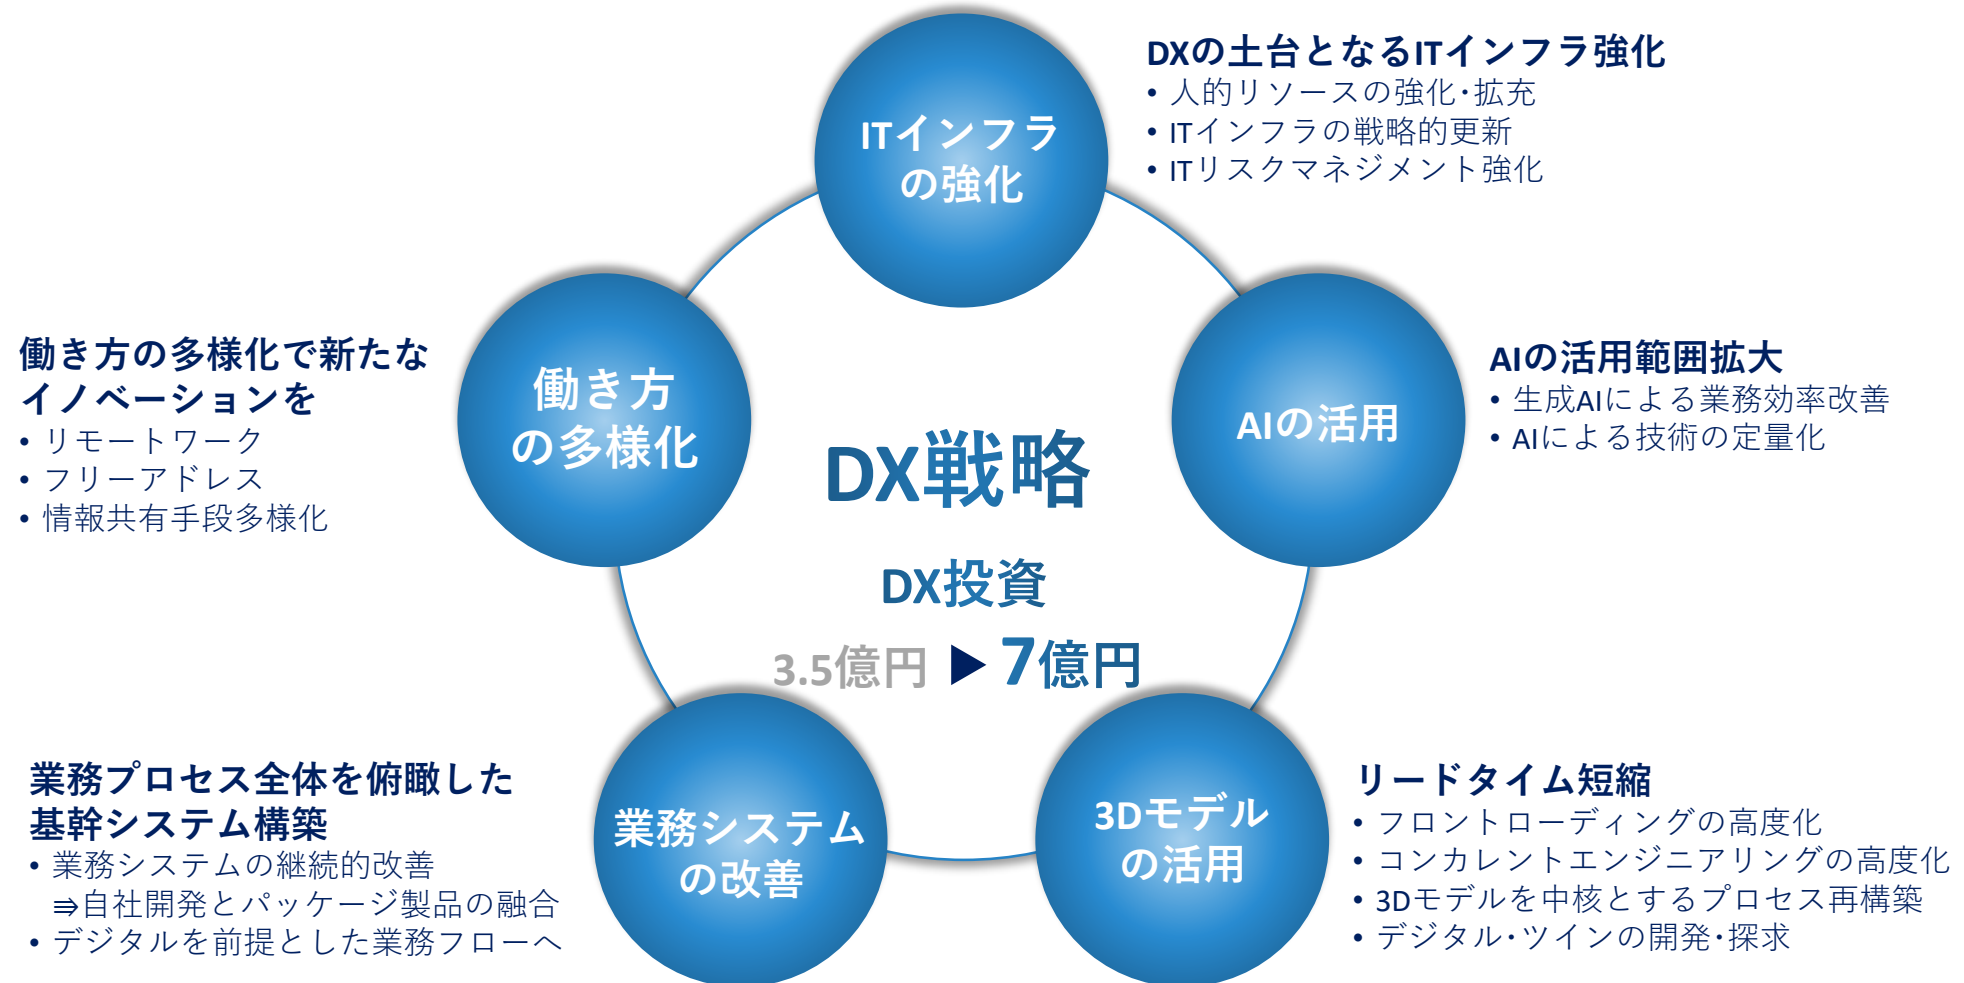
ITインフラの強化

DXの土台となるITインフラ強化
• 人的リソースの強化･拡充
• ITインフラの戦略的更新
• ITリスクマネジメント強化

働き方の多様化で新たなイノベーションを
• リモートワーク
• フリーアドレス
• 情報共有手段多様化

働き方の多様化

AIの活用

AIの活用範囲拡大
• 生成AIによる業務効率改善
• AIによる技術の定量化

DX戦略

DX投資

3.5億円 ▶ 7億円

業務プロセス全体を俯瞰した基幹システム構築
• 業務システムの継続的改善
⇒自社開発とパッケージ製品の融合
• デジタルを前提とした業務フローへ

業務システムの改善

3Dモデルの活用

リードタイム短縮
• フロントローディングの高度化
• コンカレントエンジニアリングの高度化
• 3Dモデルを中核とするプロセス再構築
• デジタル･ツインの開発･探求